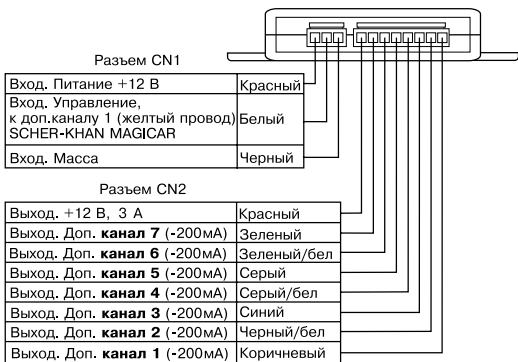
Разъем CN1

| | |
|---|---|
| Вход. Питание +12 В | Красный |
| Вход. Управление, к доп.каналу 1 (желтый провод) SCHER-KHAN MAGICAR | Белый |
| Вход. Масса | Черный |

Разъем CN2

| | |
|---|---|
| Выход. +12 В, 3 А | Красный |
| Выход. Доп. **канал 7** (-200мА) | Зеленый |
| Выход. Доп. **канал 6** (-200мА) | Зеленый/бел |
| Выход. Доп. **канал 5** (-200мА) | Серый |
| Выход. Доп. **канал 4** (-200мА) | Серый/бел |
| Выход. Доп. **канал 3** (-200мА) | Синий |
| Выход. Доп. **канал 2** (-200мА) | Черный/бел |
| Выход. Доп. **канал 1** (-200мА) | Коричневый |